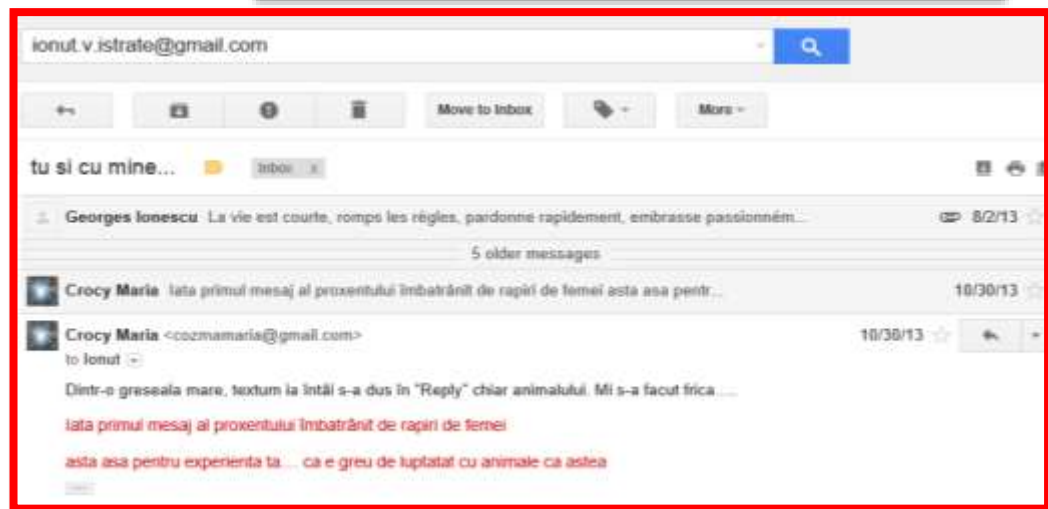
ionut.v.istrate@gmail.com

Move to Inbox

More

tu si cu mine... Inbox x

Georges Ionescu La vie est courte, romps les règles, pardonne rapidement, embrasse passionném... 8/2/13

5 older messages

Crocy Maria Iata primul mesaj al proxentului îmbatrânit de rapiri de femei asta asa pentr... 10/30/13

Crocy Maria <cozmamaria@gmail.com> 10/30/13
to Ionut

Dintr-o greseala mare, textum la întâi s-a dus în "Reply" chiar animalului. Mi s-a facut frica.....

Iata primul mesaj al proxentului îmbatrânit de rapiri de femei

asta asa pentru experienta ta.... ca e greu de luptatat cu animale ca astea